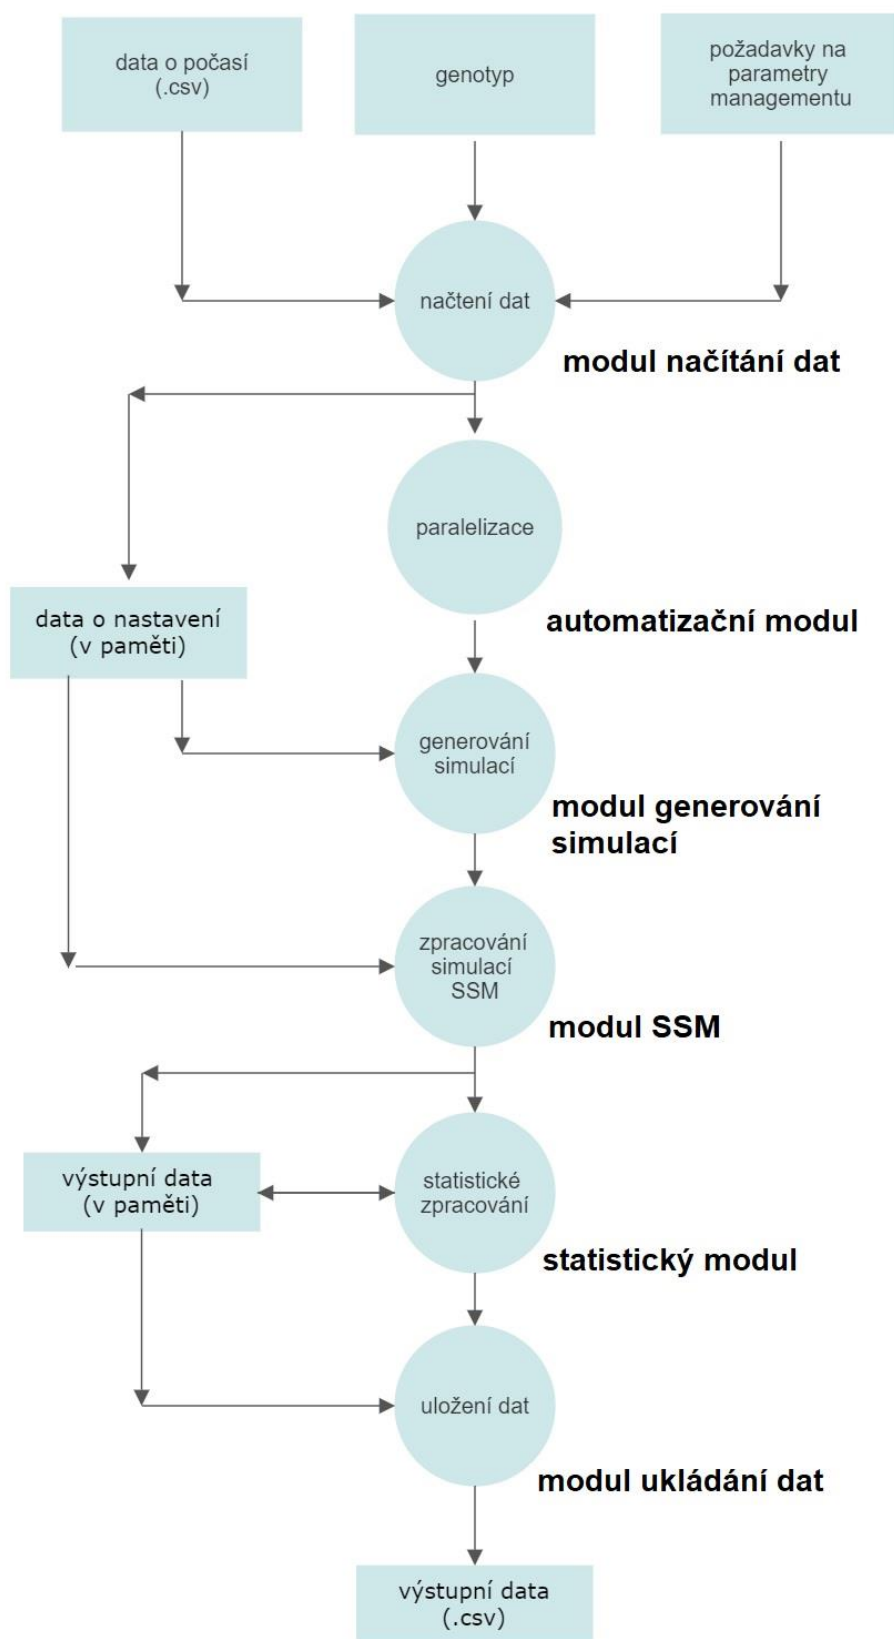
data o počasí (.csv)

genotyp

požadavky na parametry managementu

načtení dat

modul načítání dat

paralelizace

data o nastavení (v paměti)

automatizační modul

generování simulací

modul generování simulací

zpracování simulací SSM

modul SSM

výstupní data (v paměti)

statistické zpracování

statistický modul

uložení dat

modul ukládání dat

výstupní data (.csv)